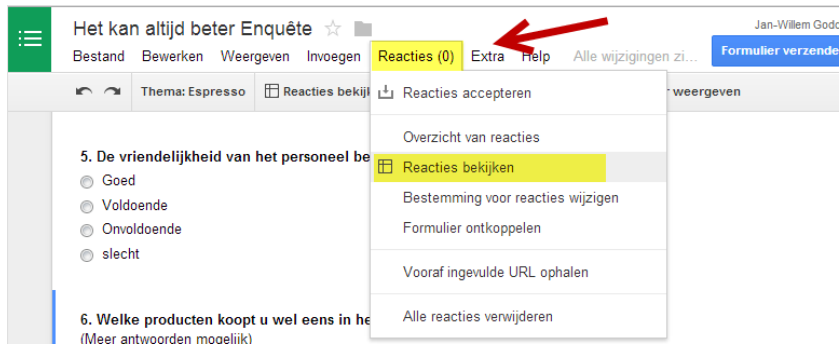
Het kan altijd beter Enquête

Jan-Willem Godc

Bestand Bewerken Weergeven Invoegen Reacties (0) Extra Help Alle wijzigingen zi...

Formulier verzende

Thema: Espresso Reacties bekijl

r weergeven

Reacties accepteren

Overzicht van reacties

Reacties bekijken

Bestemming voor reacties wijzigen

Formulier ontkoppelen

Vooraf ingevulde URL ophalen

Alle reacties verwijderen

5. De vriendelijkheid van het personeel be

Goed

Voldoende

Onvoldoende

slecht

6. Welke producten koopt u wel eens in he

(Meer antwoorden mogelijk)